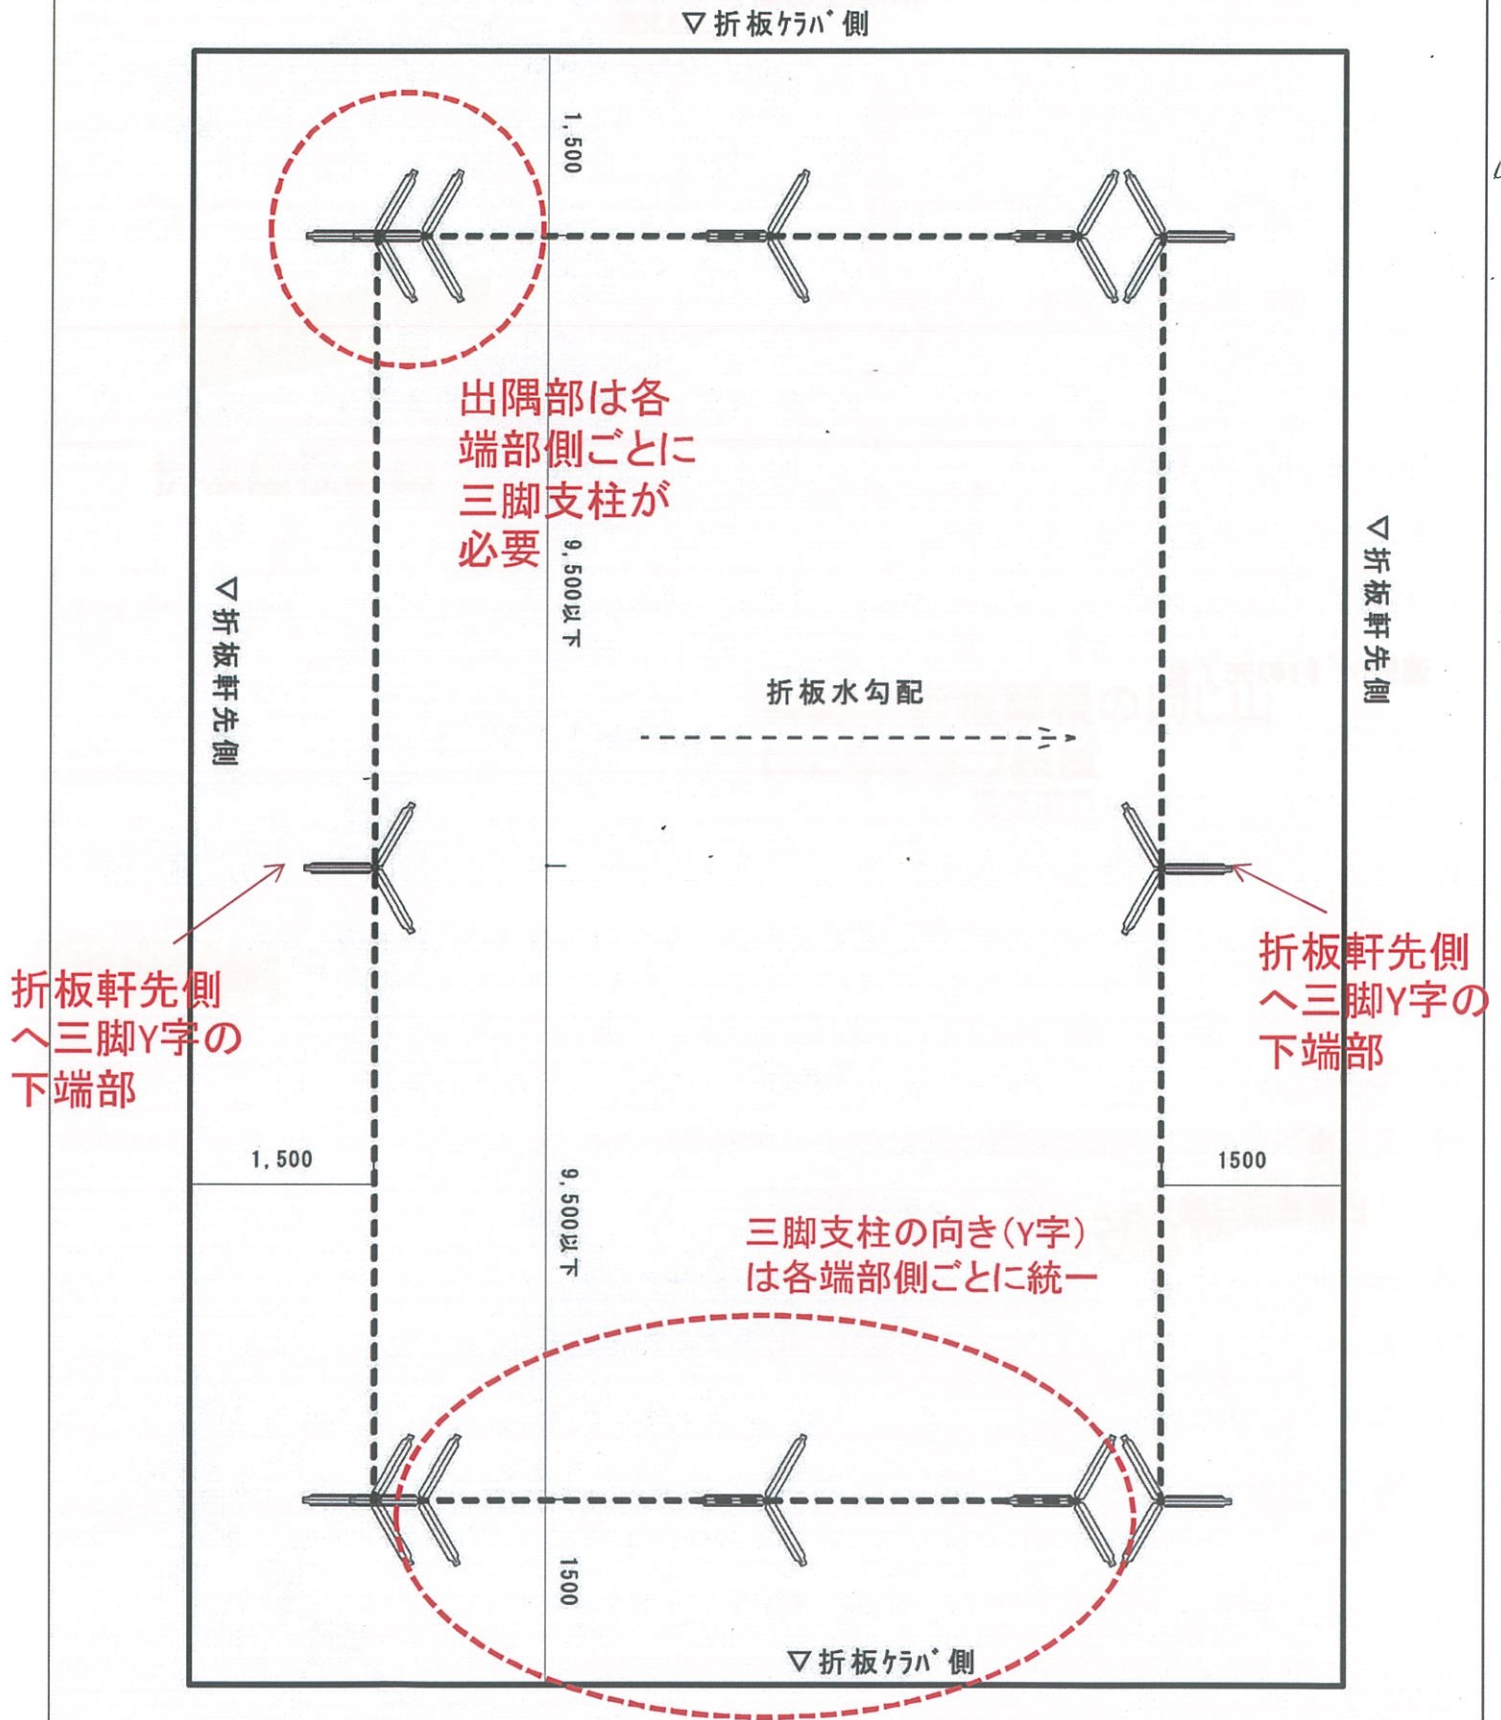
▽折板ｹﾗﾊﾞ側

1,500

出隅部は各端部側ごとに三脚支柱が必要

9,500以下

▽折板軒先側

▽折板軒先側

折板水勾配

折板軒先側へ三脚Y字の下端部

折板軒先側へ三脚Y字の下端部

1,500

1500

9,500以下

三脚支柱の向き(Y字)は各端部側ごとに統一

1500

▽折板ｹﾗﾊﾞ側